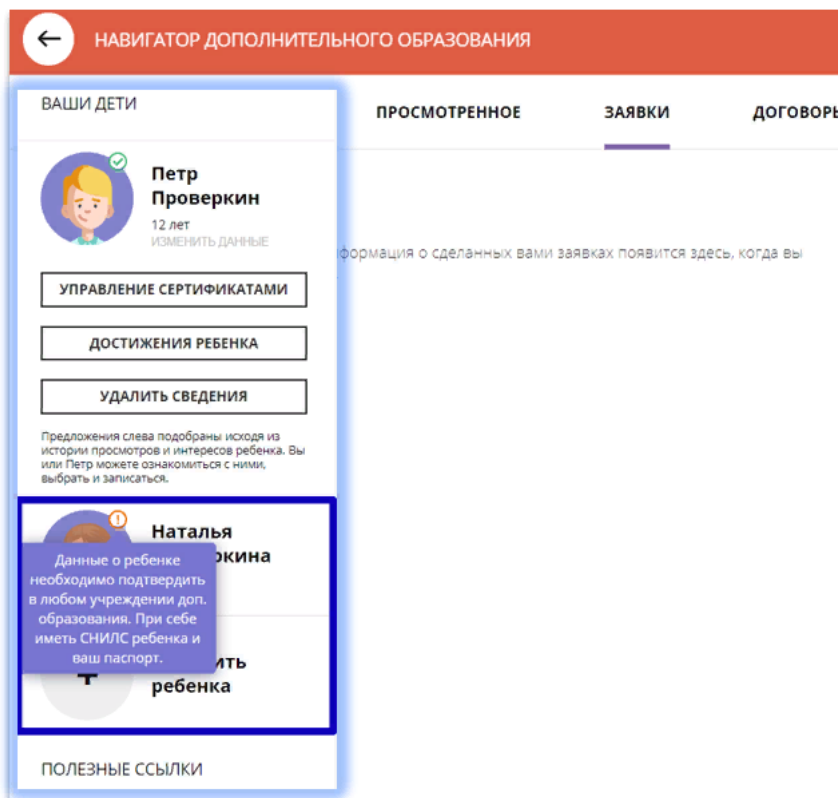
НАВИГАТОР ДОПОЛНИТЕЛЬНОГО ОБРАЗОВАНИЯ

ВАШИ ДЕТИ

ПРОСМОТРЕННОЕ ЗАЯВКИ ДОГОВОРЫ

Петр Проверкин
12 лет
ИЗМЕНИТЬ ДАННЫЕ

формация о сделанных вами заявках появится здесь, когда вы

УПРАВЛЕНИЕ СЕРТИФИКАТАМИ

ДОСТИЖЕНИЯ РЕБЕНКА

УДАЛИТЬ СВЕДЕНИЯ

Предложения слева подобраны исходя из истории просмотров и интересов ребенка. Вы или Петр можете ознакомиться с ними, выбрать и записаться.

Наталья
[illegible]кина

Данные о ребенке необходимо подтвердить в любом учреждении доп. образования. При себе иметь СНИЛС ребенка и ваш паспорт.

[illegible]ить ребенка

ПОЛЕЗНЫЕ ССЫЛКИ